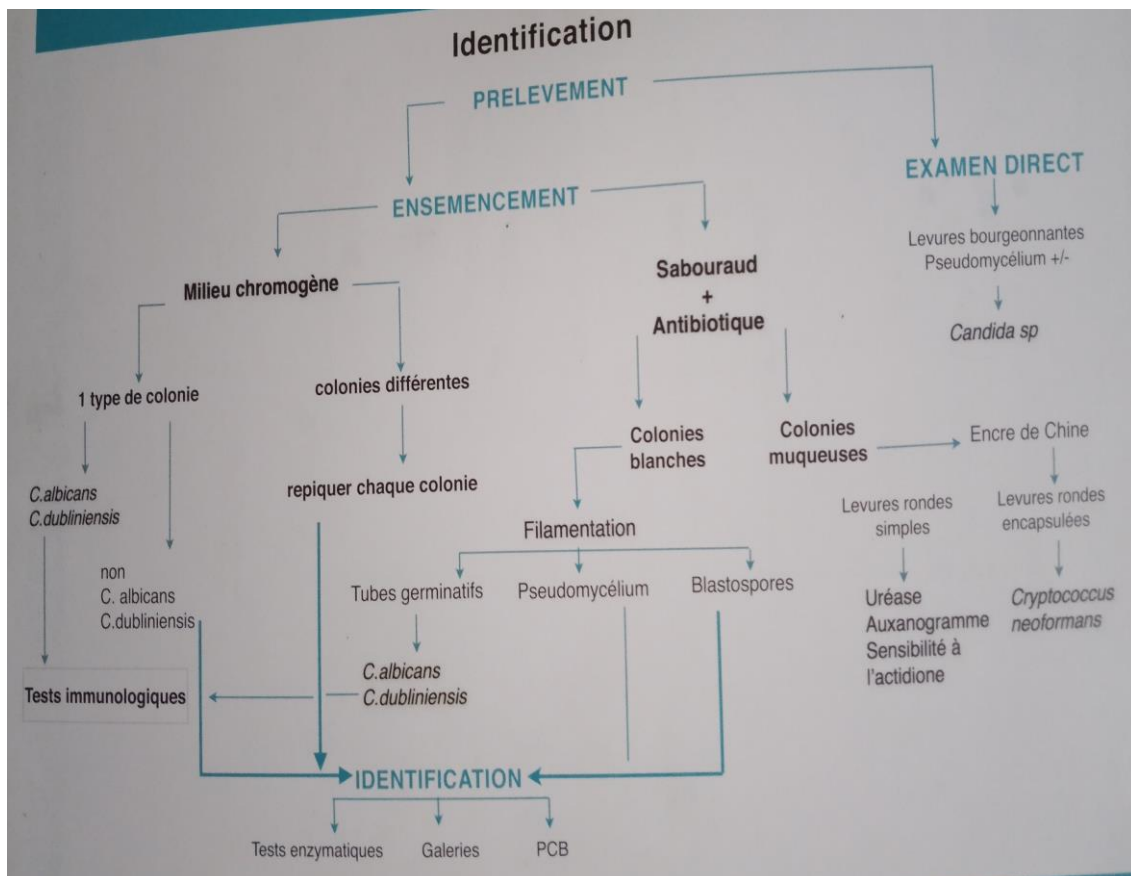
Identification

PRELEVEMENT

ENSEMENCEMENT

EXAMEN DIRECT

Levures bourgeonnantes
Pseudomycélium +/-

Candida sp

Milieu chromogène

Sabouraud
+
Antibiotique

1 type de colonie

colonies différentes

C.albicans
C.dubliniensis

non
C. albicans
C.dubliniensis

repiquer chaque colonie

Colonies blanches

Colonies muqueuses

Encre de Chine

Filamentation

Tubes germinatifs

Pseudomycélium

Blastospores

C.albicans
C.dubliniensis

Levures rondes simples

Levures rondes encapsulées

Uréase
Auxanogramme
Sensibilité à l'actidione

Cryptococcus neoformans

Tests immunologiques

IDENTIFICATION

Tests enzymatiques

Galeries

PCB